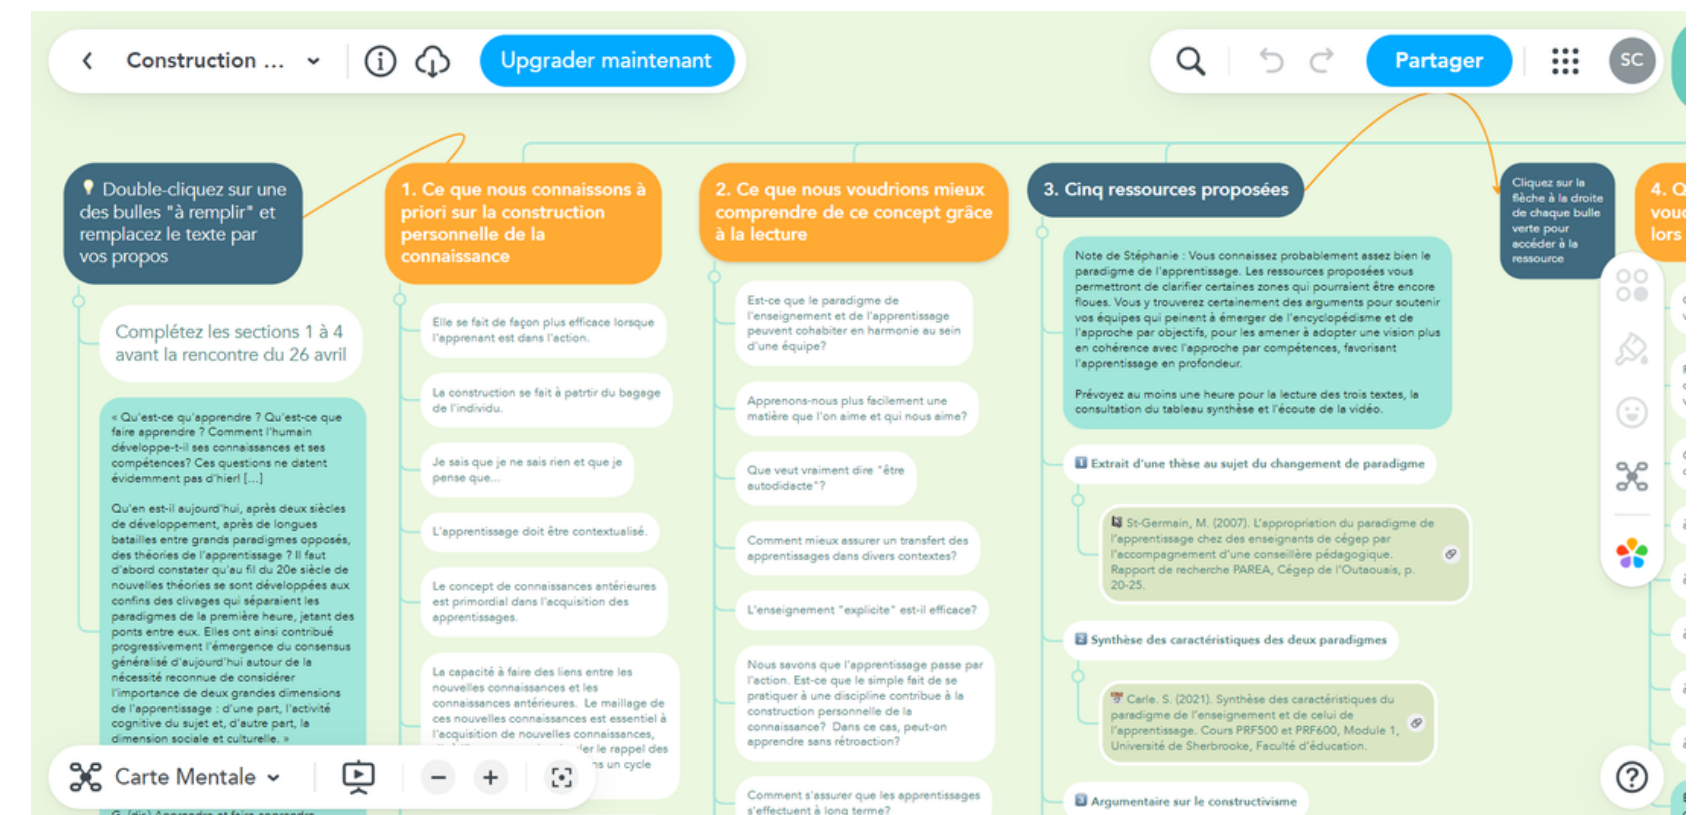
Construction ...

Upgrader maintenant

Partager

SC

Double-cliquez sur une des bulles "à remplir" et remplacez le texte par vos propos

Complétez les sections 1 à 4 avant la rencontre du 26 avril

« Qu'est-ce qu'apprendre ? Qu'est-ce que faire apprendre ? Comment l'humain développe-t-il ses connaissances et ses compétences? Ces questions ne datent évidemment pas d'hier! [...]

Qu'en est-il aujourd'hui, après deux siècles de développement, après de longues batailles entre grands paradigmes opposés, des théories de l'apprentissage ? Il faut d'abord constater qu'au fil du 20e siècle de nouvelles théories se sont développées aux confins des clivages qui séparaient les paradigmes de la première heure, jetant des ponts entre eux. Elles ont ainsi contribué progressivement l'émergence du consensus généralisé d'aujourd'hui autour de la nécessité reconnue de considérer l'importance de deux grandes dimensions de l'apprentissage : d'une part, l'activité cognitive du sujet et, d'autre part, la dimension sociale et culturelle. »

1. Ce que nous connaissons à priori sur la construction personnelle de la connaissance

Elle se fait de façon plus efficace lorsque l'apprenant est dans l'action.

La construction se fait à partir du bagage de l'individu.

Je sais que je ne sais rien et que je pense que...

L'apprentissage doit être contextualisé.

Le concept de connaissances antérieures est primordial dans l'acquisition des apprentissages.

La capacité à faire des liens entre les nouvelles connaissances et les connaissances antérieures. Le maillage de ces nouvelles connaissances est essentiel à l'acquisition de nouvelles connaissances, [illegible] le rappel des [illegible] un cycle

2. Ce que nous voudrions mieux comprendre de ce concept grâce à la lecture

Est-ce que le paradigme de l'enseignement et de l'apprentissage peuvent cohabiter en harmonie au sein d'une équipe?

Apprenons-nous plus facilement une matière que l'on aime et qui nous aime?

Que veut vraiment dire "être autodidacte"?

Comment mieux assurer un transfert des apprentissages dans divers contextes?

L'enseignement "explicite" est-il efficace?

Nous savons que l'apprentissage passe par l'action. Est-ce que le simple fait de se pratiquer à une discipline contribue à la construction personnelle de la connaissance? Dans ce cas, peut-on apprendre sans rétroaction?

Comment s'assurer que les apprentissages s'effectuent à long terme?

3. Cinq ressources proposées

Note de Stéphanie : Vous connaissez probablement assez bien le paradigme de l'apprentissage. Les ressources proposées vous permettront de clarifier certaines zones qui pourraient être encore floues. Vous y trouverez certainement des arguments pour soutenir vos équipes qui peinent à émerger de l'encyclopédisme et de l'approche par objectifs, pour les amener à adopter une vision plus en cohérence avec l'approche par compétences, favorisant l'apprentissage en profondeur.

Prévoyez au moins une heure pour la lecture des trois textes, la consultation du tableau synthèse et l'écoute de la vidéo.

Extrait d'une thèse au sujet du changement de paradigme

St-Germain, M. (2007). L'appropriation du paradigme de l'apprentissage chez des enseignants de cégep par l'accompagnement d'une conseillère pédagogique. Rapport de recherche PAREA, Cégep de l'Outaouais, p. 20-25.

Synthèse des caractéristiques des deux paradigmes

Carle. S. (2021). Synthèse des caractéristiques du paradigme de l'enseignement et de celui de l'apprentissage. Cours PRF500 et PRF600, Module 1, Université de Sherbrooke, Faculté d'éducation.

Argumentaire sur le constructivisme

Cliquez sur la flèche à la droite de chaque bulle verte pour accéder à la ressource

4. Q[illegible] vou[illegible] lors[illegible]

Carte Mentale

?